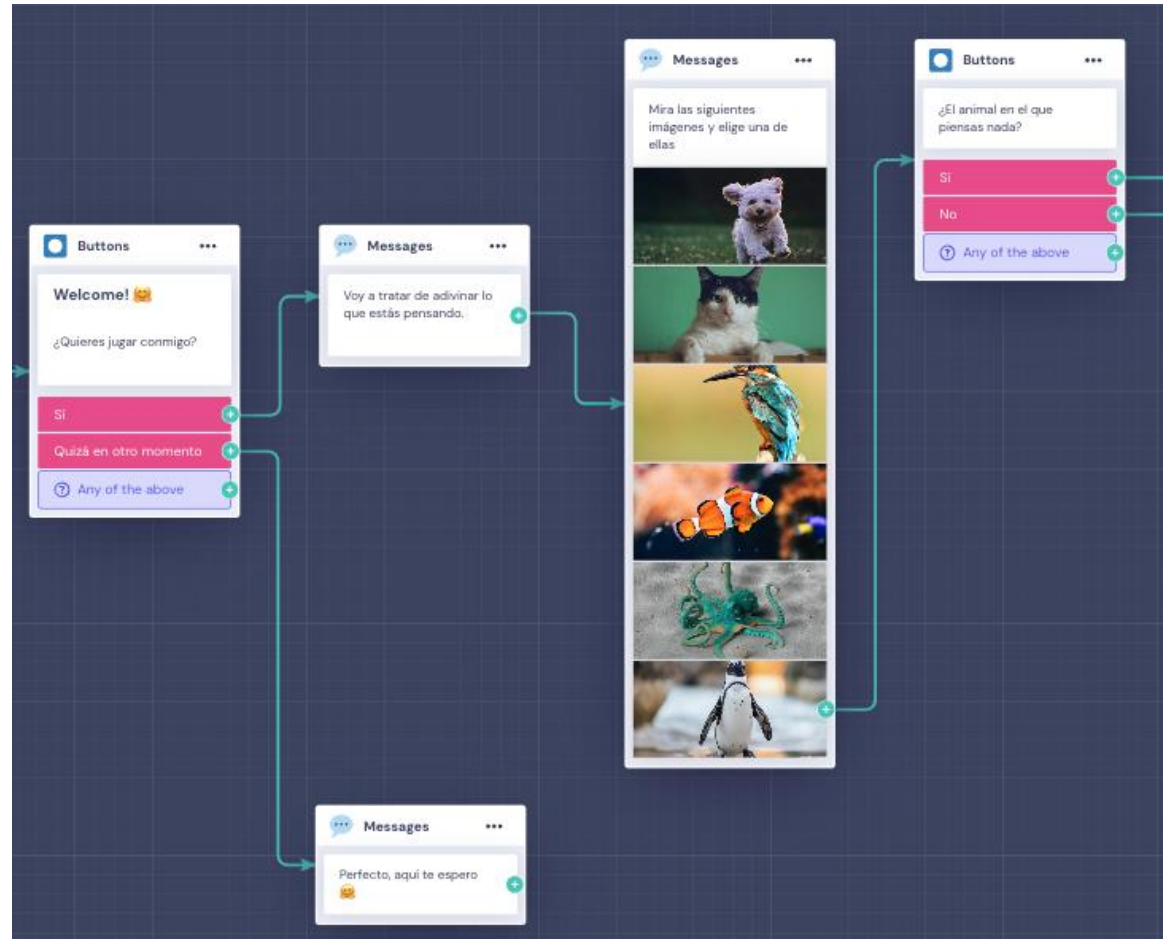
Buttons •••

Welcome! 🤗

¿Quieres jugar conmigo?

Sí

Quizá en otro momento

Any of the above

Messages •••

Voy a tratar de adivinar lo que estás pensando.

Messages •••

Perfecto, aqui te espero 🤗

Messages •••

Mira las siguientes imágenes y elige una de ellas

Buttons •••

¿El animal en el que piensas nada?

Sí

No

Any of the above